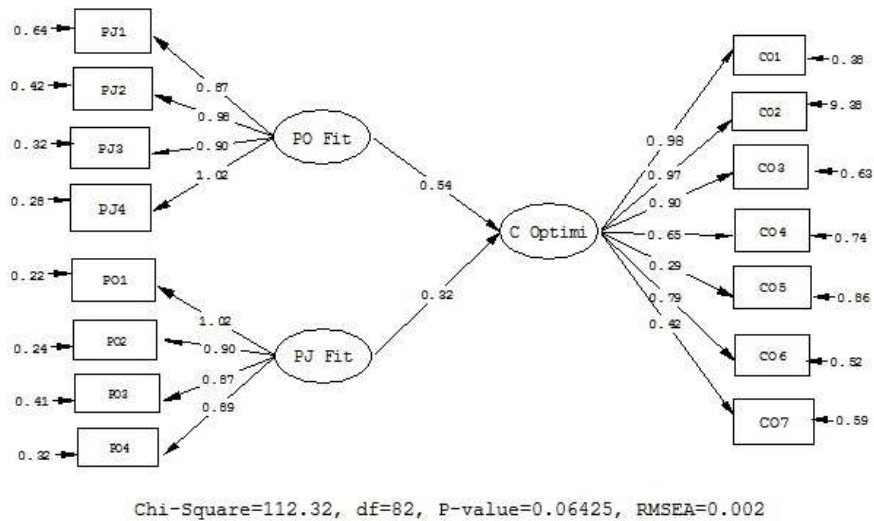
0.64 PJ1
0.42 PJ2
0.32 PJ3
0.28 PJ4
0.87
0.98
0.90
1.02
PO Fit
0.54
C Optimi
0.32
0.22 PO1
0.24 PO2
0.41 PO3
0.32 PO4
1.02
0.90
0.87
0.89
PJ Fit
CO1 0.38
CO2 9.38
CO3 0.63
CO4 0.74
CO5 0.86
CO6 0.52
CO7 0.59
0.98
0.97
0.90
0.65
0.29
0.79
0.42

Chi-Square=112.32, df=82, P-value=0.06425, RMSEA=0.002